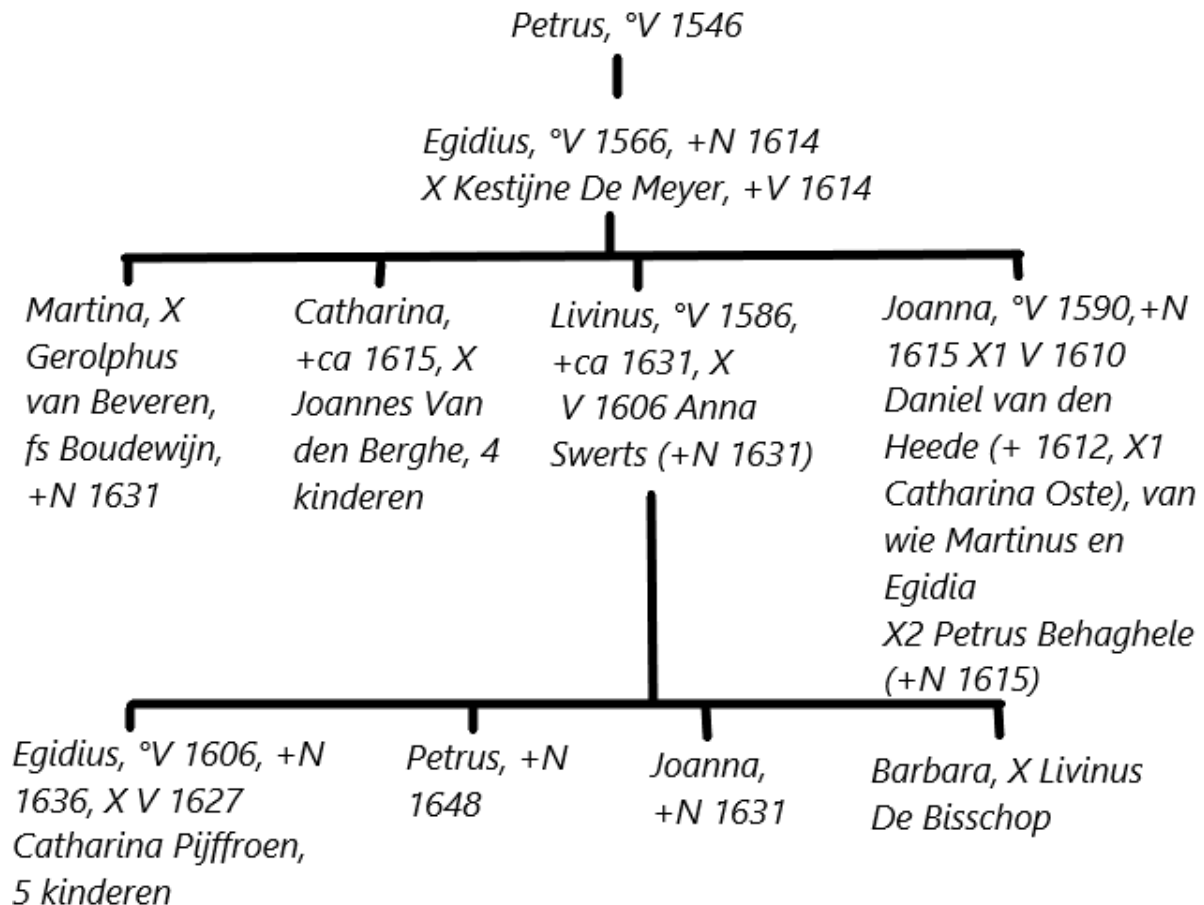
Petrus, °V 1546

Egidius, °V 1566, +N 1614
X Kestijne De Meyer, +V 1614

Martina, X Gerolphus van Beveren, fs Boudewijn, +N 1631

Catharina, +ca 1615, X Joannes Van den Berghe, 4 kinderen

Livinus, °V 1586, +ca 1631, X V 1606 Anna Swerts (+N 1631)

Joanna, °V 1590,+N 1615 X1 V 1610 Daniel van den Heede (+ 1612, X1 Catharina Oste), van wie Martinus en Egidia
X2 Petrus Behaghele (+N 1615)

Egidius, °V 1606, +N 1636, X V 1627 Catharina Pijffroen, 5 kinderen

Petrus, +N 1648

Joanna, +N 1631

Barbara, X Livinus De Bisschop